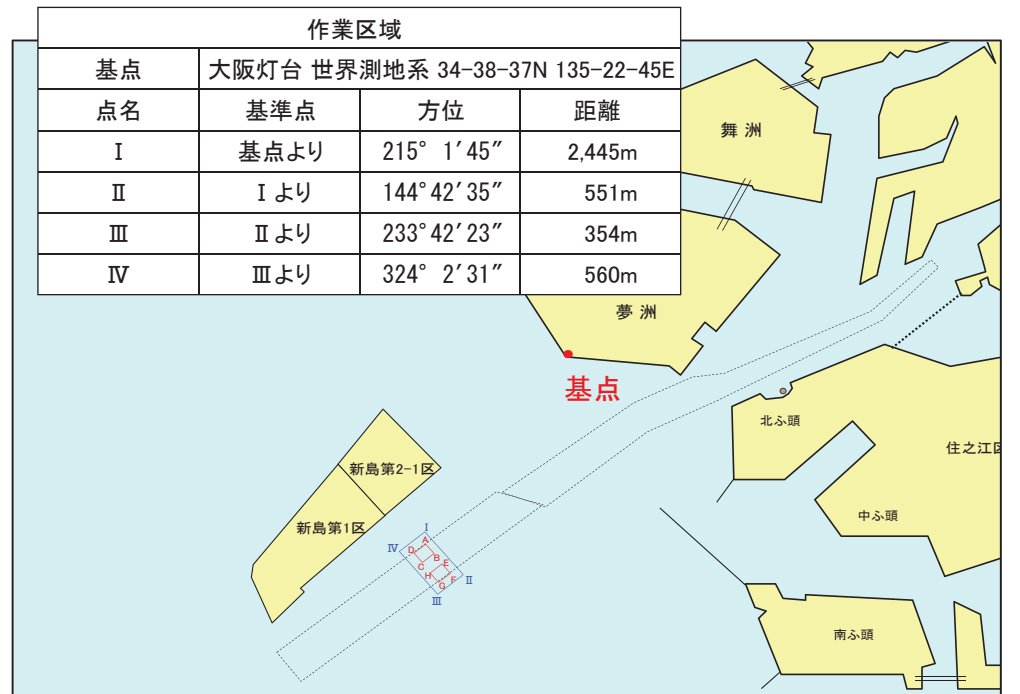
| 作業区域 | | | |
|---|---|---|---|
| 基点 | 大阪灯台 世界測地系 34-38-37N 135-22-45E | | |
| 点名 | 基準点 | 方位 | 距離 |
| Ⅰ | 基点より | 215° 1′45″ | 2,445m |
| Ⅱ | Ⅰより | 144°42′35″ | 551m |
| Ⅲ | Ⅱより | 233°42′23″ | 354m |
| Ⅳ | Ⅲより | 324° 2′31″ | 560m |

舞洲

夢洲

基点

北ふ頭

住之江区

中ふ頭

南ふ頭

新島第2-1区

新島第1区

Ⅰ
Ⅱ
Ⅲ
Ⅳ
A
B
C
D
E
F
G
H